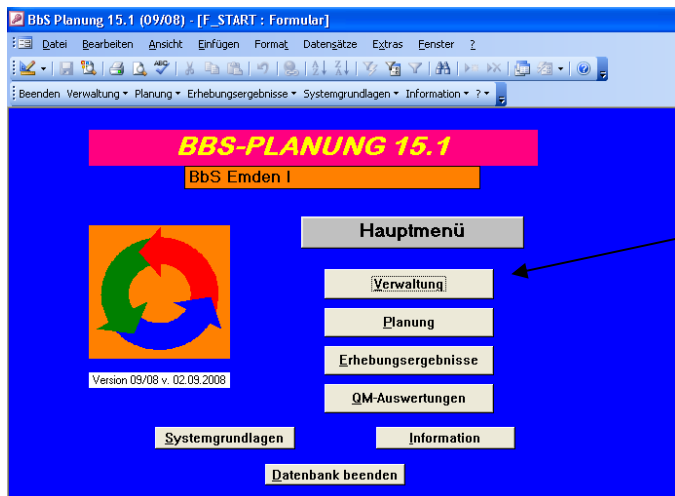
BbS Planung 15.1 (09/08) - [F_START : Formular]

Datei Bearbeiten Ansicht Einfügen Format Datensätze Extras Fenster ?

Beenden Verwaltung ▾ Planung ▾ Erhebungsergebnisse ▾ Systemgrundlagen ▾ Information ▾ ? ▾

BBS-PLANUNG 15.1

BbS Emden I

Hauptmenü

Verwaltung

Planung

Erhebungsergebnisse

QM-Auswertungen

Version 09/08 v. 02.09.2008

Systemgrundlagen

Information

Datenbank beenden